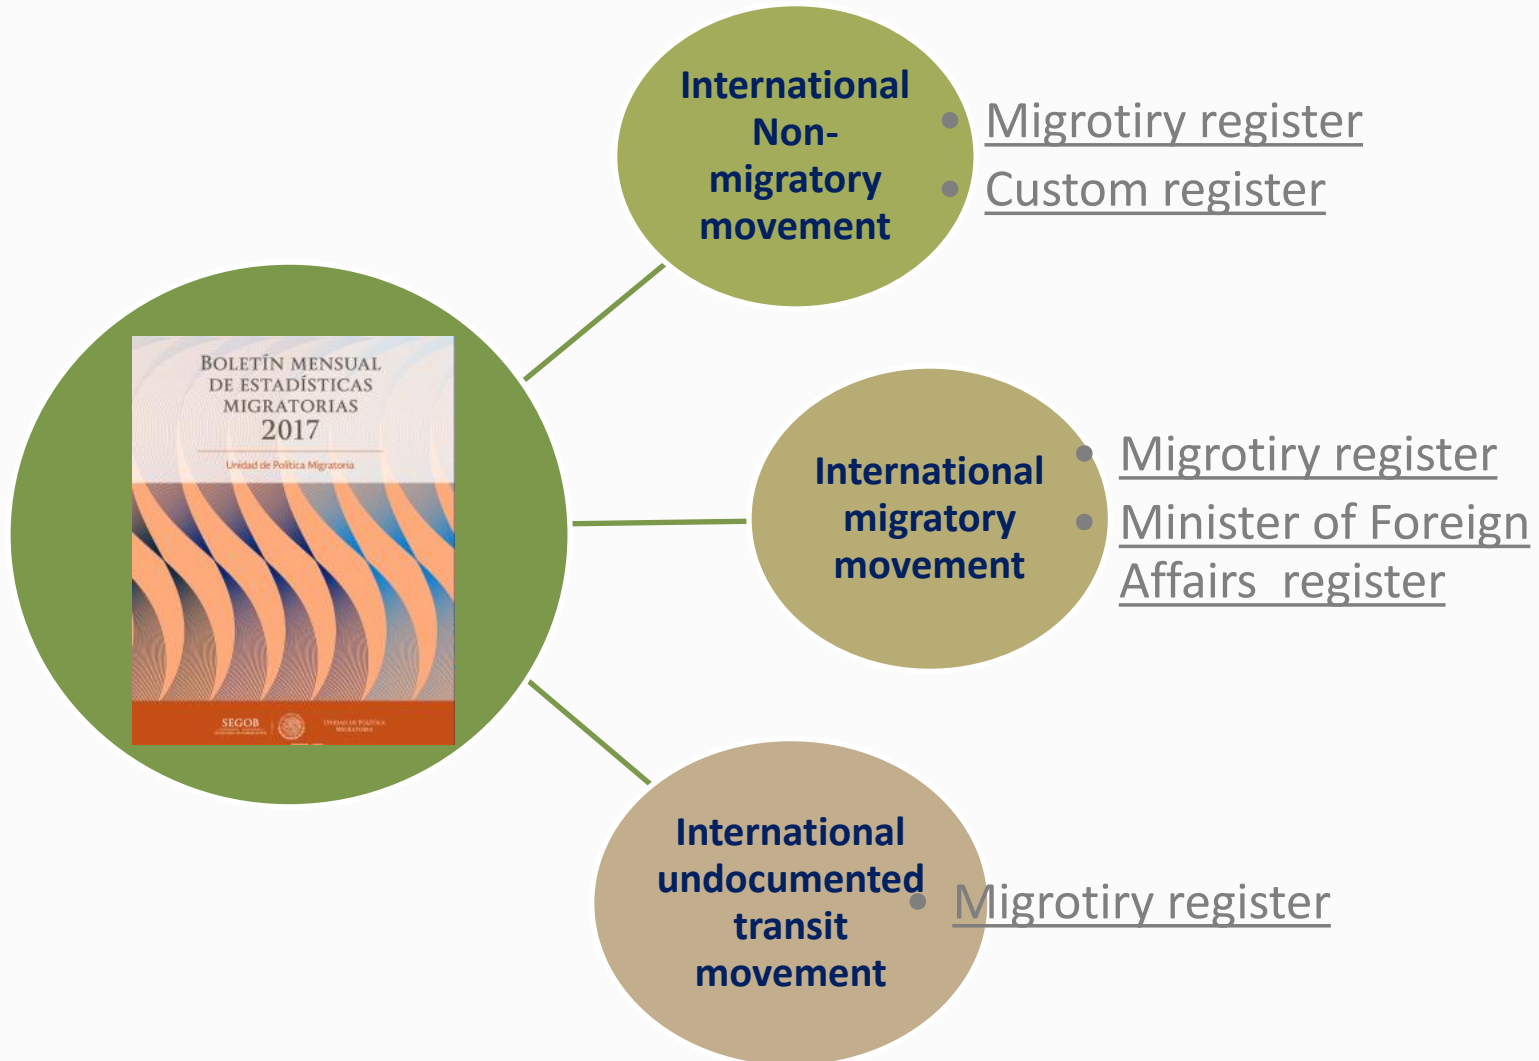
BOLETÍN MENSUAL DE ESTADÍSTICAS MIGRATORIAS 2017

Unidad de Política Migratoria

SEGOB

UNIDAD DE POLÍTICA MIGRATORIA

International Non-migratory movement

Migrotiry register

Custom register

International migratory movement

Migrotiry register

Minister of Foreign Affairs register

International undocumented transit movement

Migrotiry register